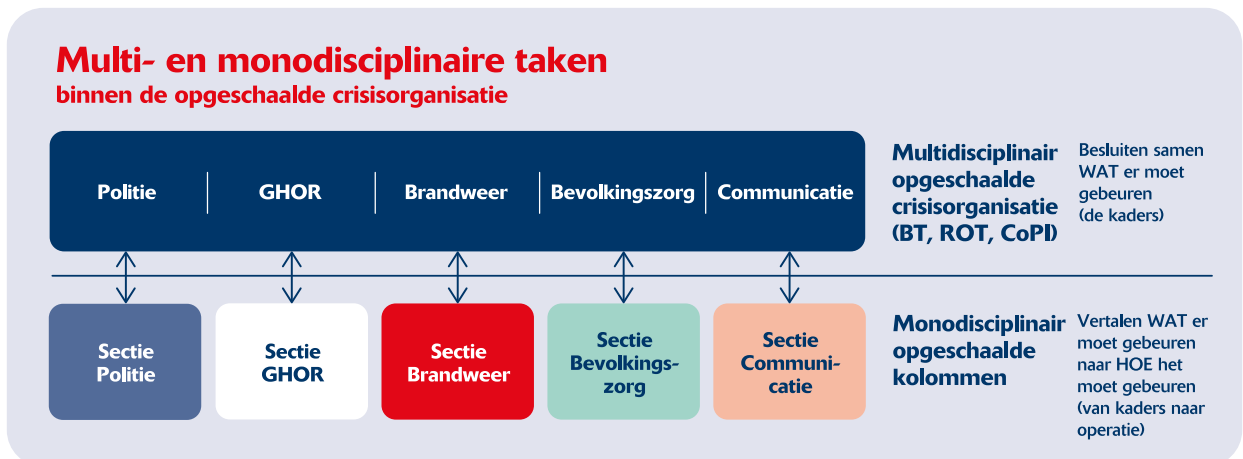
Multi- en monodisciplinaire taken
binnen de opgeschaalde crisisorganisatie

Politie | GHOR | Brandweer | Bevolkingszorg | Communicatie

Multidisciplinair opgeschaalde crisisorganisatie (BT, ROT, CoPI)

Besluiten samen WAT er moet gebeuren (de kaders)

Sectie Politie

Sectie GHOR

Sectie Brandweer

Sectie Bevolkingszorg

Sectie Communicatie

Monodisciplinair opgeschaalde kolommen

Vertalen WAT er moet gebeuren naar HOE het moet gebeuren (van kaders naar operatie)